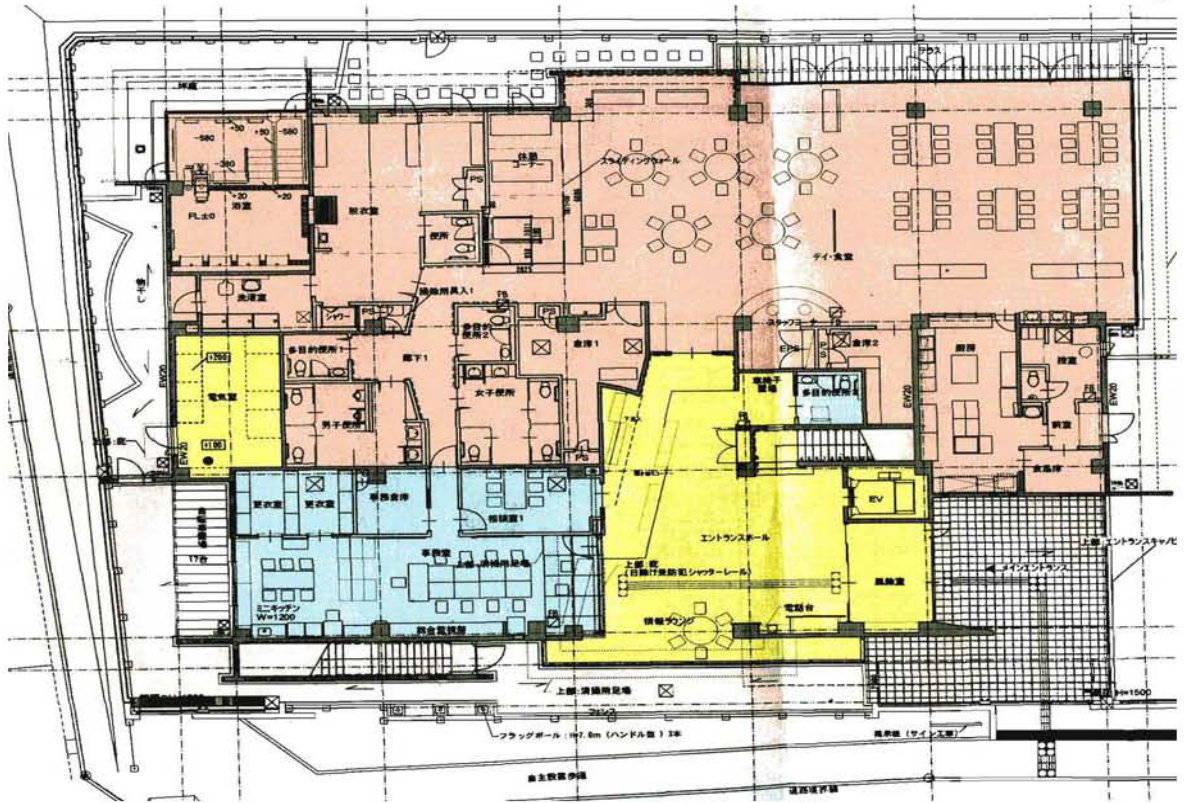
テラス
坪庭
-580
+50
+50
-580
-380
+20
+20
FL±0
浴室
脱衣室
休憩コーナー
PS
便所
スライディングウォール
デイ・食堂
洗濯室
掃除用具入1
シャワー
PS
多目的便所2
倉庫1
スタッフコーナー
EPS
PS
倉庫2
厨房
検査
多目的便所1
廊下1
電気室
女子便所
男子便所
車椅子置場
多目的便所
EW20
EW20
EV
前室
食品庫
更衣室
更衣室
事務倉庫
相談室1
事務室
上部：清掃用足場
エントランスホール
上部 庇
1日時汗乗防犯(シャッターレール)
風除室
メインエントランス
上部 エントランスキャノピ
ミニキッチン
W=1200
総合監視盤
情報ラウンジ
電話台
17台
上部：清掃用足場
フェンス
フラッグポール：H=7.8m (ハンドル型) 3本
案内板 (サイン工事)
H=1500
自主設置歩道
道路境界線